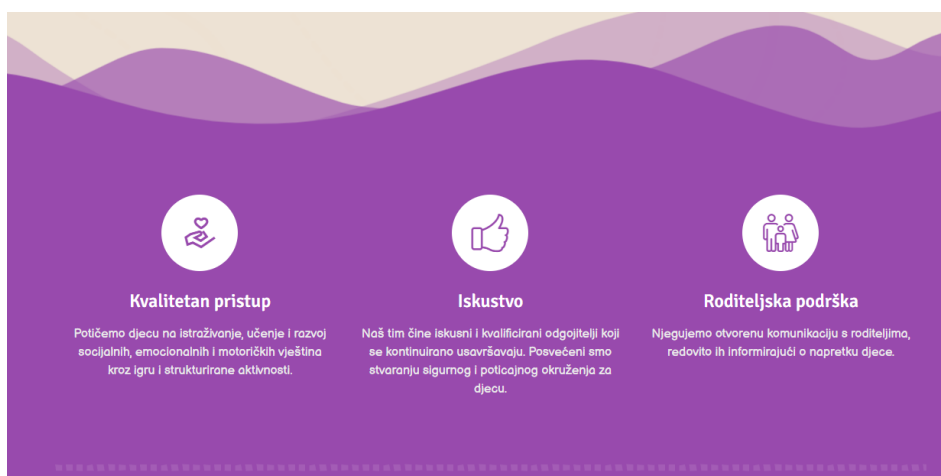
Kvalitetan pristup

Potičemo djecu na istraživanje, učenje i razvoj socijalnih, emocionalnih i motoričkih vještina kroz igru i strukturirane aktivnosti.

Iskustvo

Naš tim čine iskusni i kvalificirani odgojitelji koji se kontinuirano usavršavaju. Posvećeni smo stvaranju sigurnog i poticajnog okruženja za djecu.

Roditeljska podrška

Njegujemo otvorenu komunikaciju s roditeljima, redovito ih informirajući o napretku djece.